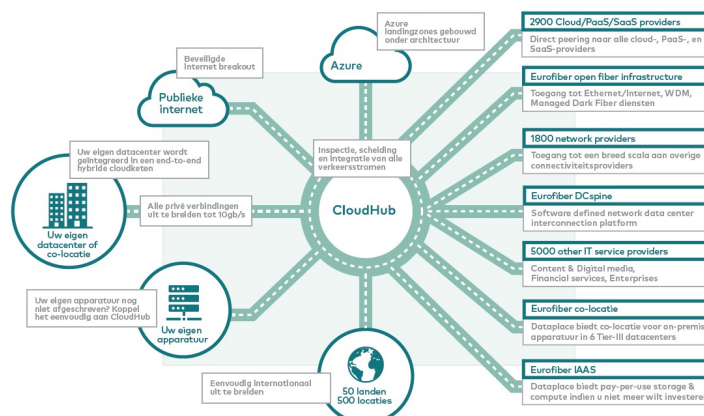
Azure landingzones gebouwd onder architectuur

Azure

Beveiligde internet breakout

Publieke internet

2900 Cloud/PaaS/SaaS providers
Direct peering naar alle cloud-, PaaS-, en SaaS-providers

Eurofiber open fiber infrastructure
Toegang tot Ethernet/Internet, WDM, Managed Dark Fiber diensten

1800 network providers
Toegang tot een breed scala aan overige connectiviteitsproviders

Eurofiber DCspine
Software defined network data center interconnection platform

5000 other IT service providers
Content & Digital media, Financial services, Enterprises

Eurofiber co-locatie
Dataplace biedt co-locatie voor on-premis apparatuur in 6 Tier-III datacenters

Eurofiber IAAS
Dataplace biedt pay-per-use storage & compute indien u niet meer wilt investere

Uw eigen datacenter wordt geïntegreerd in een end-to-end hybride cloudketen

Uw eigen datacenter of co-locatie

Alle privé verbindingen uit te breiden tot 10gb/s

Inspectie, scheiding en integratie van alle verkeersstromen

CloudHub

Uw eigen apparatuur nog niet afgeschreven? Koppel het eenvoudig aan CloudHub

Uw eigen apparatuur

Eenvoudig internationaal uit te breiden

50 landen
500 locaties